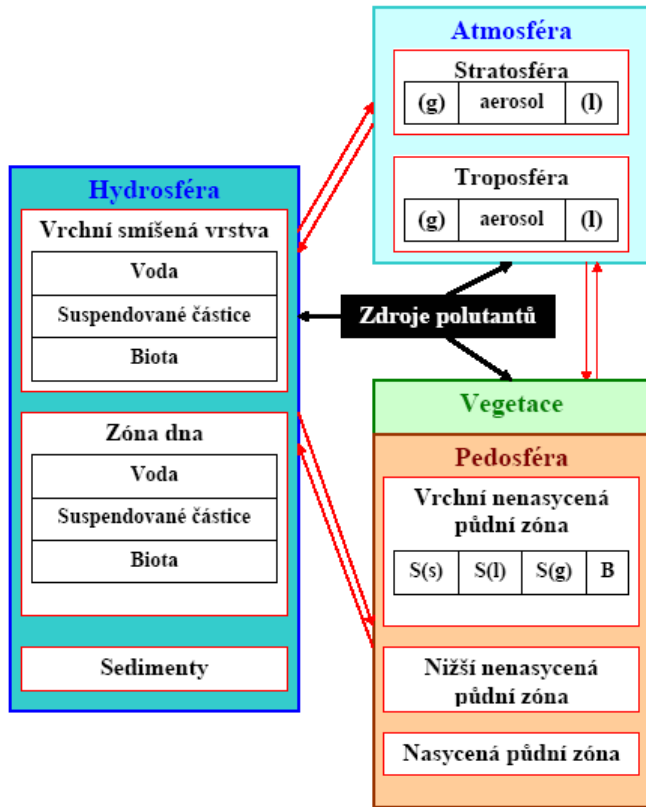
Atmosféra

Stratosféra

| (g) | aerosol | (l) |
|---|---|---|

Troposféra

| (g) | aerosol | (l) |
|---|---|---|

Hydrosféra

Vrchní smíšená vrstva

Voda

Suspendované částice

Biota

Zóna dna

Voda

Suspendované částice

Biota

Sedimenty

Zdroje polutantů

Vegetace

Pedosféra

Vrchní nenasycená půdní zóna

| S(s) | S(l) | S(g) | B |
|---|---|---|---|

Nižší nenasycená půdní zóna

Nasycená půdní zóna